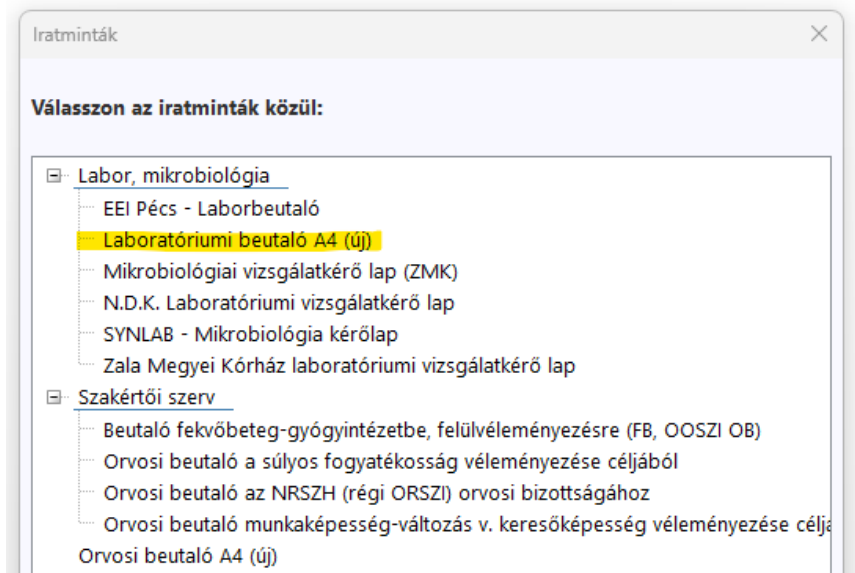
Iratminták

Válasszon az iratminták közül:

⊟ Labor, mikrobiológia
EEI Pécs - Laborbeutaló
Laboratóriumi beutaló A4 (új)
Mikrobiológiai vizsgálatkérő lap (ZMK)
N.D.K. Laboratóriumi vizsgálatkérő lap
SYNLAB - Mikrobiológia kérőlap
Zala Megyei Kórház laboratóriumi vizsgálatkérő lap
⊟ Szakértői szerv
Beutaló fekvőbeteg-gyógyintézetbe, felülvéleményezésre (FB, OOSZI OB)
Orvosi beutaló a súlyos fogyatékosság véleményezése céljából
Orvosi beutaló az NRSZH (régi ORSZI) orvosi bizottságához
Orvosi beutaló munkaképesség-változás v. keresőképesség véleményezése célja
Orvosi beutaló A4 (új)